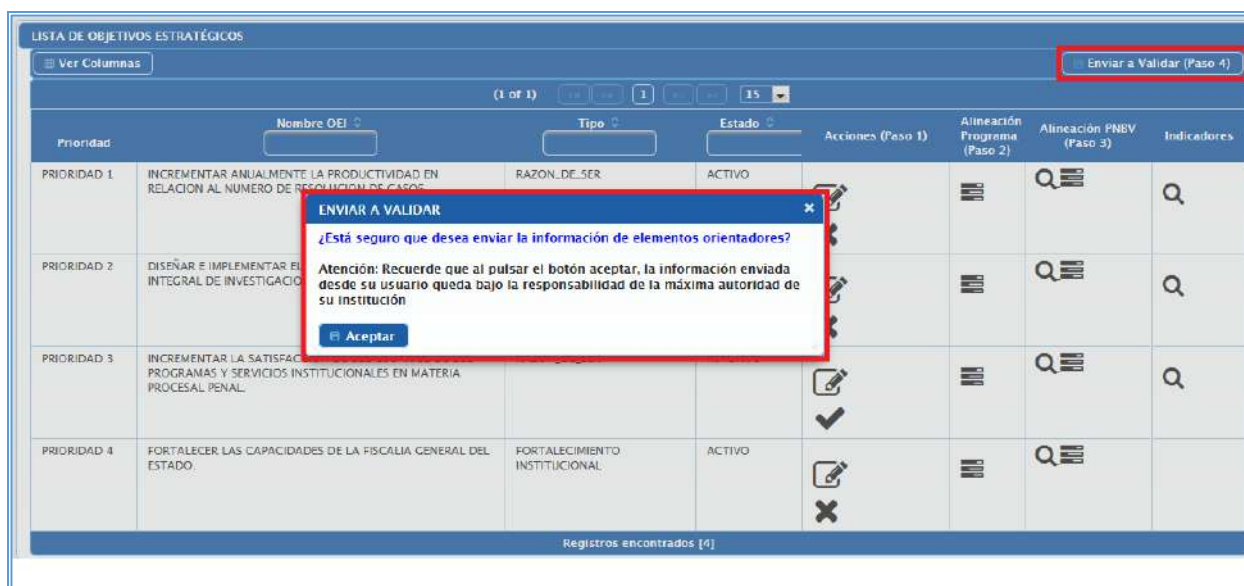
LISTA DE OBJETIVOS ESTRATÉGICOS

Ver Columnas

Enviar a Validar (Paso 4)

(1 of 1) 1 15

| Prioridad | Nombre OEI | Tipo | Estado | Acciones (Paso 1) | Alineación Programa (Paso 2) | Alineación PNBV (Paso 3) | Indicadores |
|---|---|---|---|---|---|---|---|
| PRIORIDAD 1 | INCREMENTAR ANUALMENTE LA PRODUCTIVIDAD EN RELACION AL NUMERO DE RESOLUCION DE CASOS | RAZON_DE_SER | ACTIVO | | | | |
| PRIORIDAD 2 | DISEÑAR E IMPLEMENTAR EL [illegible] INTEGRAL DE INVESTIGACIO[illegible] | | | | | | |
| PRIORIDAD 3 | INCREMENTAR LA SATISFAC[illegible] PROGRAMAS Y SERVICIOS INSTITUCIONALES EN MATERIA PROCESAL PENAL. | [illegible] | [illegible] | | | | |
| PRIORIDAD 4 | FORTALECER LAS CAPACIDADES DE LA FISCALIA GENERAL DEL ESTADO. | FORTALECIMIENTO INSTITUCIONAL | ACTIVO | | | | |

Registros encontrados [4]

ENVIAR A VALIDAR

¿Está seguro que desea enviar la información de elementos orientadores?

Atención: Recuerde que al pulsar el botón aceptar, la información enviada desde su usuario queda bajo la responsabilidad de la máxima autoridad de su institución

Aceptar